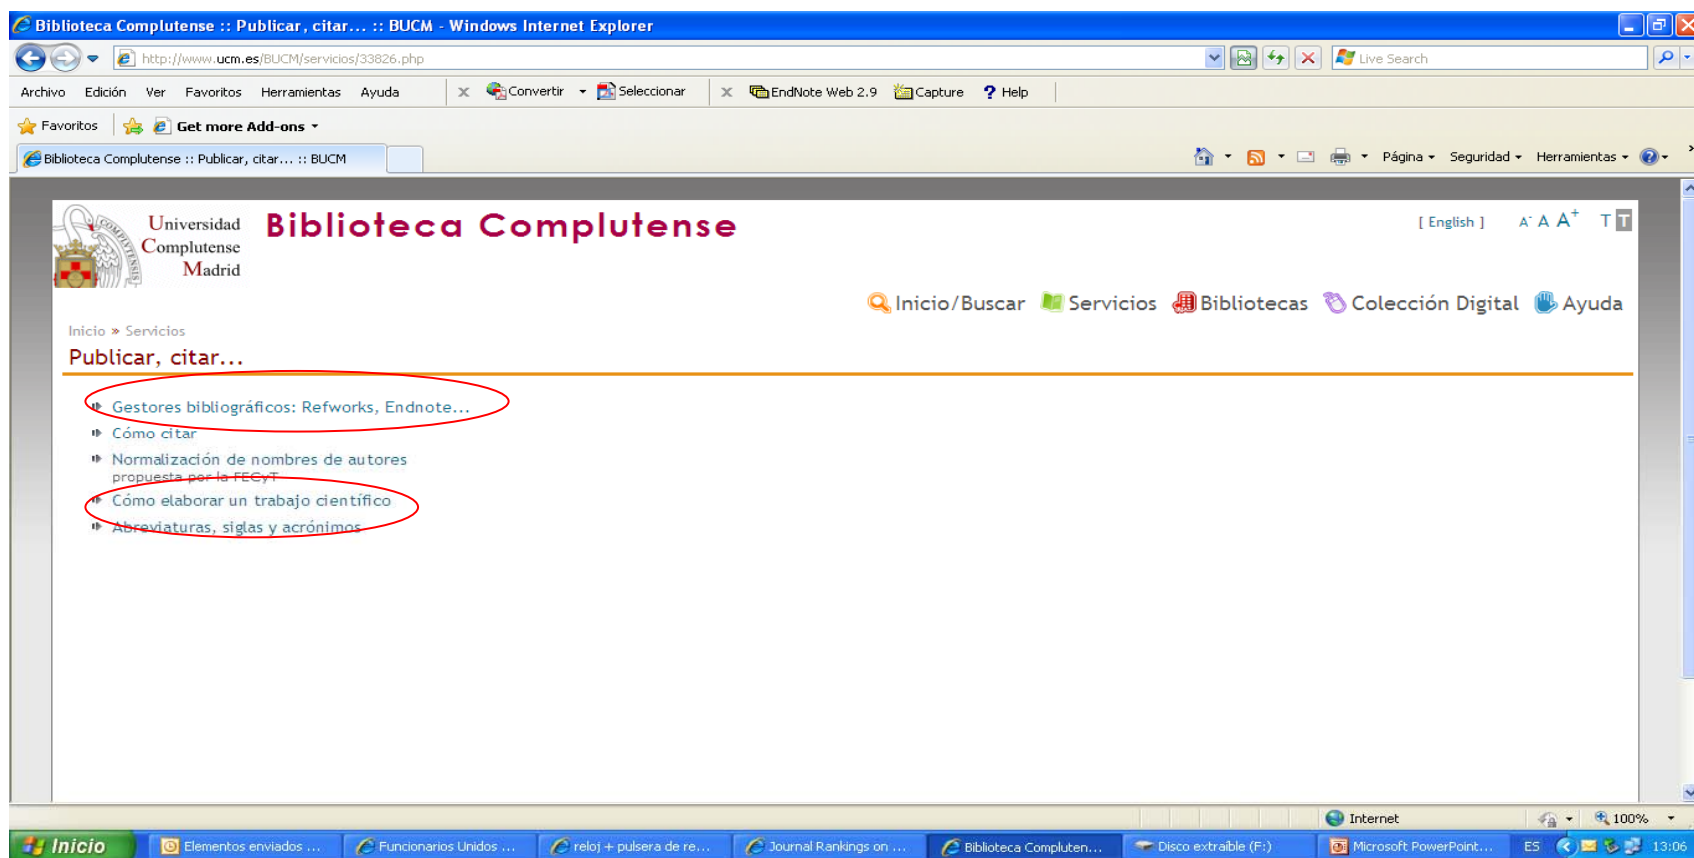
Biblioteca Complutense :: Publicar, citar... :: BUCM - Windows Internet Explorer

http://www.ucm.es/BUCM/servicios/33826.php

Live Search

Archivo Edición Ver Favoritos Herramientas Ayuda

Convertir Seleccionar

EndNote Web 2.9 Capture Help

Favoritos Get more Add-ons

Biblioteca Complutense :: Publicar, citar... :: BUCM

Página Seguridad Herramientas

Universidad Complutense Madrid

Biblioteca Complutense

[ English ]

A A A$^+$ T T

Inicio/Buscar Servicios Bibliotecas Colección Digital Ayuda

Inicio » Servicios

Publicar, citar...

Gestores bibliográficos: Refworks, Endnote...

Cómo citar

Normalización de nombres de autores propuesta por la FECyT

Cómo elaborar un trabajo científico

Abreviaturas, siglas y acrónimos

Internet 100%

Inicio Elementos enviados ... Funcionarios Unidos ... reloj + pulsera de re... Journal Rankings on ... Biblioteca Compluten... Disco extraíble (F:) Microsoft PowerPoint... ES 13:06